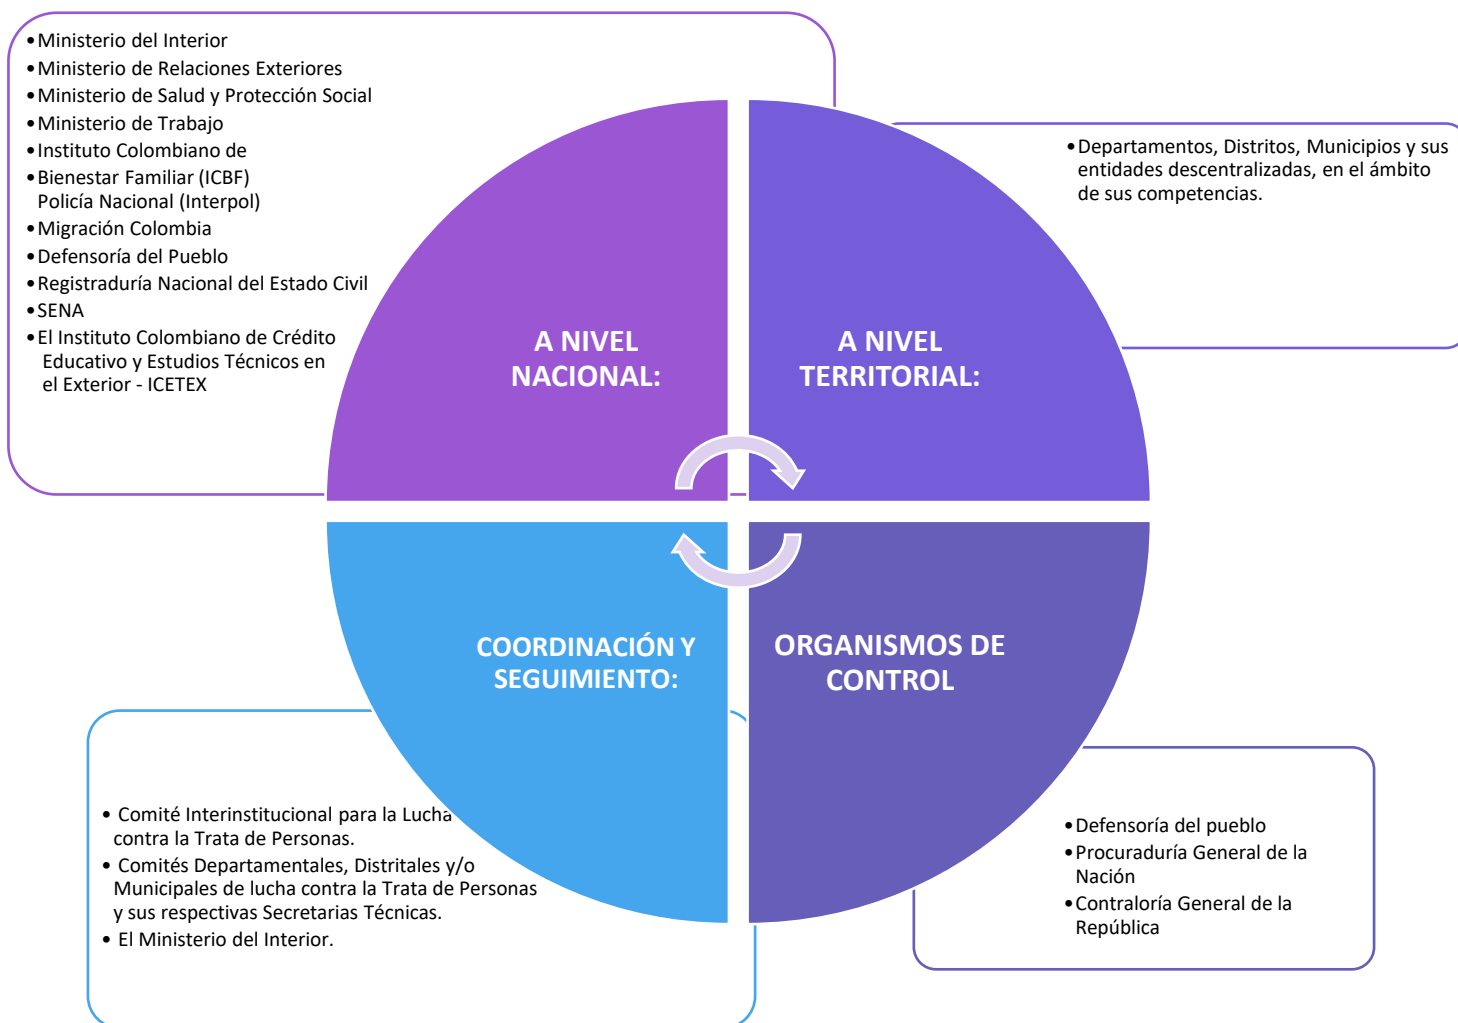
- Ministerio del Interior
- Ministerio de Relaciones Exteriores
- Ministerio de Salud y Protección Social
- Ministerio de Trabajo
- Instituto Colombiano de
- Bienestar Familiar (ICBF) Policía Nacional (Interpol)
- Migración Colombia
- Defensoría del Pueblo
- Registraduría Nacional del Estado Civil
- SENA
- El Instituto Colombiano de Crédito Educativo y Estudios Técnicos en el Exterior - ICETEX

A NIVEL NACIONAL:

A NIVEL TERRITORIAL:

- Departamentos, Distritos, Municipios y sus entidades descentralizadas, en el ámbito de sus competencias.

COORDINACIÓN Y SEGUIMIENTO:

ORGANISMOS DE CONTROL

- Comité Interinstitucional para la Lucha contra la Trata de Personas.
- Comités Departamentales, Distritales y/o Municipales de lucha contra la Trata de Personas y sus respectivas Secretarias Técnicas.
- El Ministerio del Interior.

- Defensoría del pueblo
- Procuraduría General de la Nación
- Contraloría General de la República